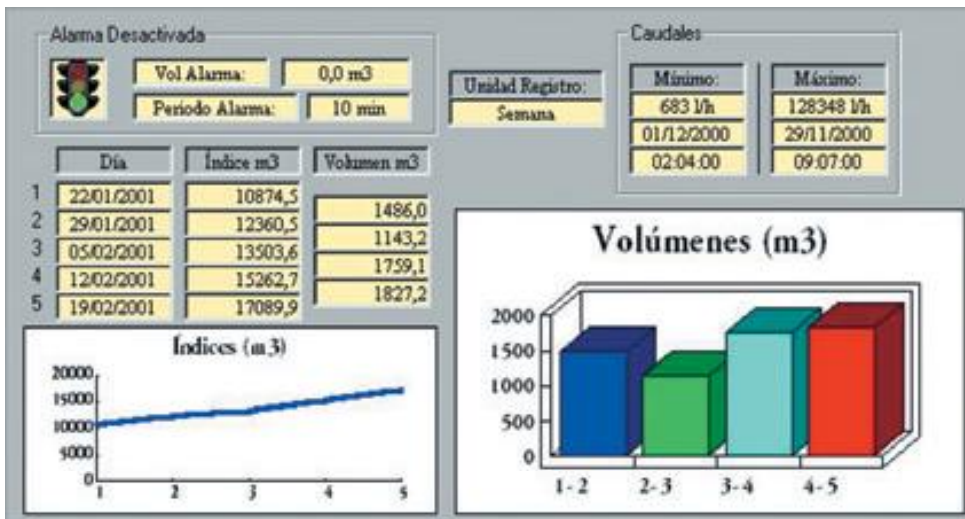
Alarma Desactivada

Vol Alarma: 0,0 m3

Periodo Alarma: 10 min

Unidad Registro: Semana

Caudales

Mínimo: 683 l/h 01/12/2000 02:04:00

Máximo: 128348 l/h 29/11/2000 09:07:00

| | Día | Índice m3 | Volumen m3 |
|---|---|---|---|
| 1 | 22/01/2001 | 10874,5 | |
| 2 | 29/01/2001 | 12360,5 | 1486,0 |
| 3 | 05/02/2001 | 13503,6 | 1143,2 |
| 4 | 12/02/2001 | 15262,7 | 1759,1 |
| 5 | 19/02/2001 | 17089,9 | 1827,2 |

Índices (m3)

20000 15000 10000 5000 0

1 2 3 4 5

Volúmenes (m3)

2000 1500 1000 500 0

1- 2 2- 3 3- 4 4- 5